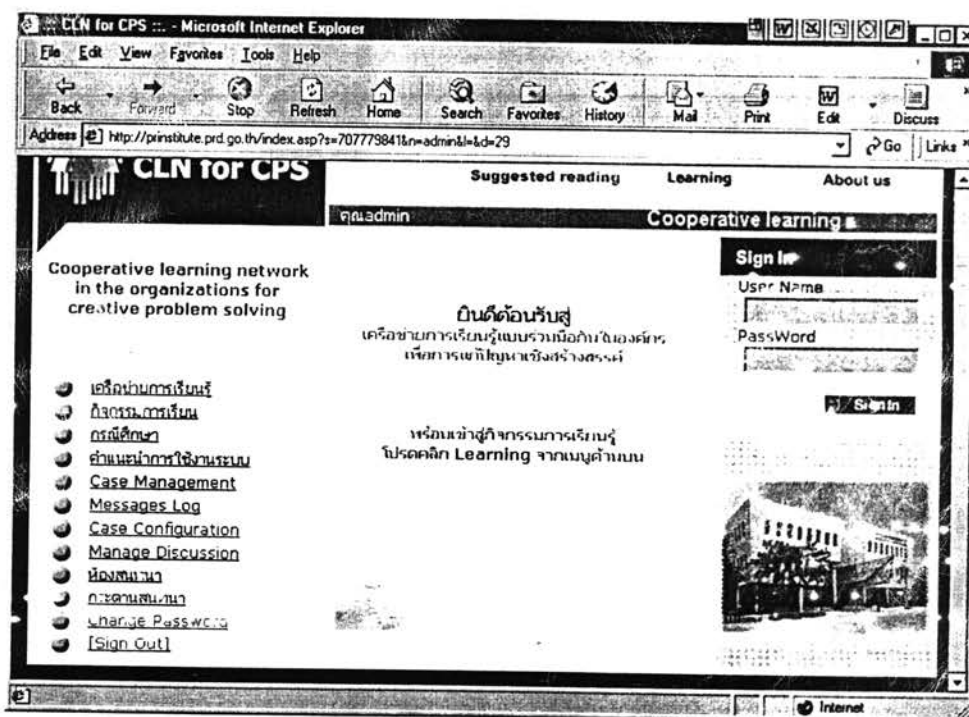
CLN for CPS :: - Microsoft Internet Explorer

File Edit View Favorites Tools Help

Back Forward Stop Refresh Home Search Favorites History Mail Print Edit Discuss

Address http://pinstitute.prd.go.th/index.asp?s=707779841&n=admin&l=&d=29

Go Links

CLN for CPS

Suggested reading Learning About us

คุณadmin Cooperative learning

Cooperative learning network in the organizations for creative problem solving

ยินดีต้อนรับสู่
เครือข่ายการเรียนรู้แบบร่วมมือกันในองค์กร
เพื่อการแก้ปัญหาเชิงสร้างสรรค์

Sign In
User Name
PassWord

Sign In

เครือข่ายการเรียนรู้
กิจกรรมการเรียน
กรณีศึกษา
คำแนะนำการใช้งานระบบ
Case Management
Messages Log
Case Configuration
Manage Discussion
ห้องสนทนา
กระดานสนทนา
Change Password
[Sign Out]

พร้อมเข้าสู่กิจกรรมการเรียนรู้
โปรดคลิก Learning จากเมนูด้านบน

Internet